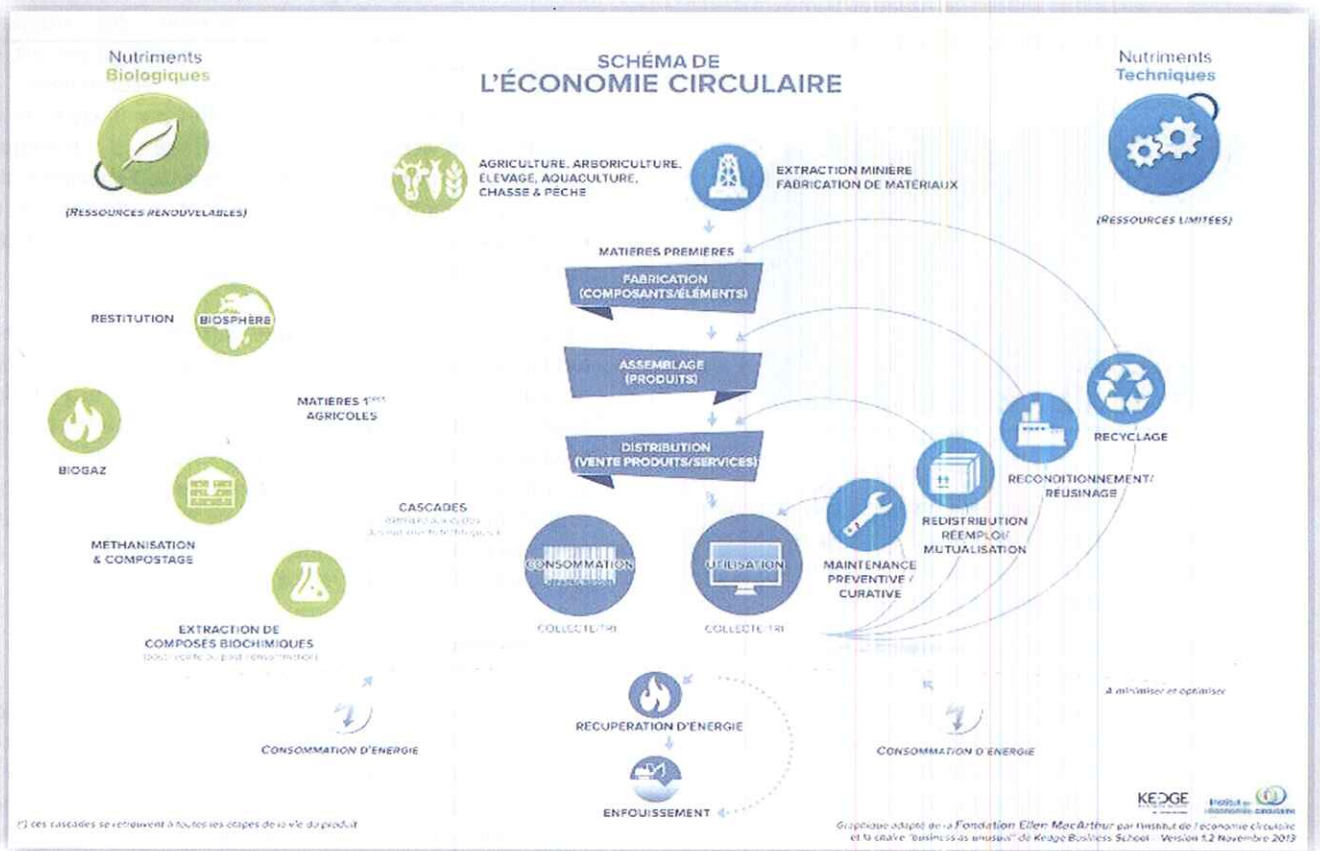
Nutriments Biologiques

(RESSOURCES RENOUVELABLES)

SCHÉMA DE L'ÉCONOMIE CIRCULAIRE

Nutriments Techniques

(RESSOURCES LIMITÉES)

AGRICULTURE, ARBORICULTURE, ÉLEVAGE, AQUACULTURE, CHASSE & PÊCHE

EXTRACTION MINIERE FABRICATION DE MATÉRIAUX

MATIERES PREMIERES

FABRICATION (COMPOSANTS/ÉLÉMENTS)

ASSEMBLAGE (PRODUITS)

DISTRIBUTION (VENTE PRODUITS/SERVICES)

RESTITUTION

BIOSPHÈRE

MATIERES 1$^{ères}$ AGRICOLES

BIOGAZ

METHANISATION & COMPOSTAGE

EXTRACTION DE COMPOSES BIOCHIMIQUES
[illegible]

CASCADES
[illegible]

CONSOMMATION

UTILISATION

COLLECTE/TRI

COLLECTE/TRI

MAINTENANCE PREVENTIVE / CURATIVE

REDISTRIBUTION REEMPLOI MUTUALISATION

RECONDITIONNEMENT/ REUSINAGE

RECYCLAGE

À minimiser et optimiser

CONSOMMATION D'ENERGIE

RECUPERATION D'ENERGIE

ENFOUISSEMENT

CONSOMMATION D'ENERGIE

(*) ces cascades se retrouvent à toutes les étapes de la vie du produit

KEDGE

Institut de l'économie circulaire

Graphique adapté de la Fondation Ellen MacArthur par l'institut de l'économie circulaire et la chaire "business as unusual" de Kedge Business School - Version 1.2 Novembre 2013